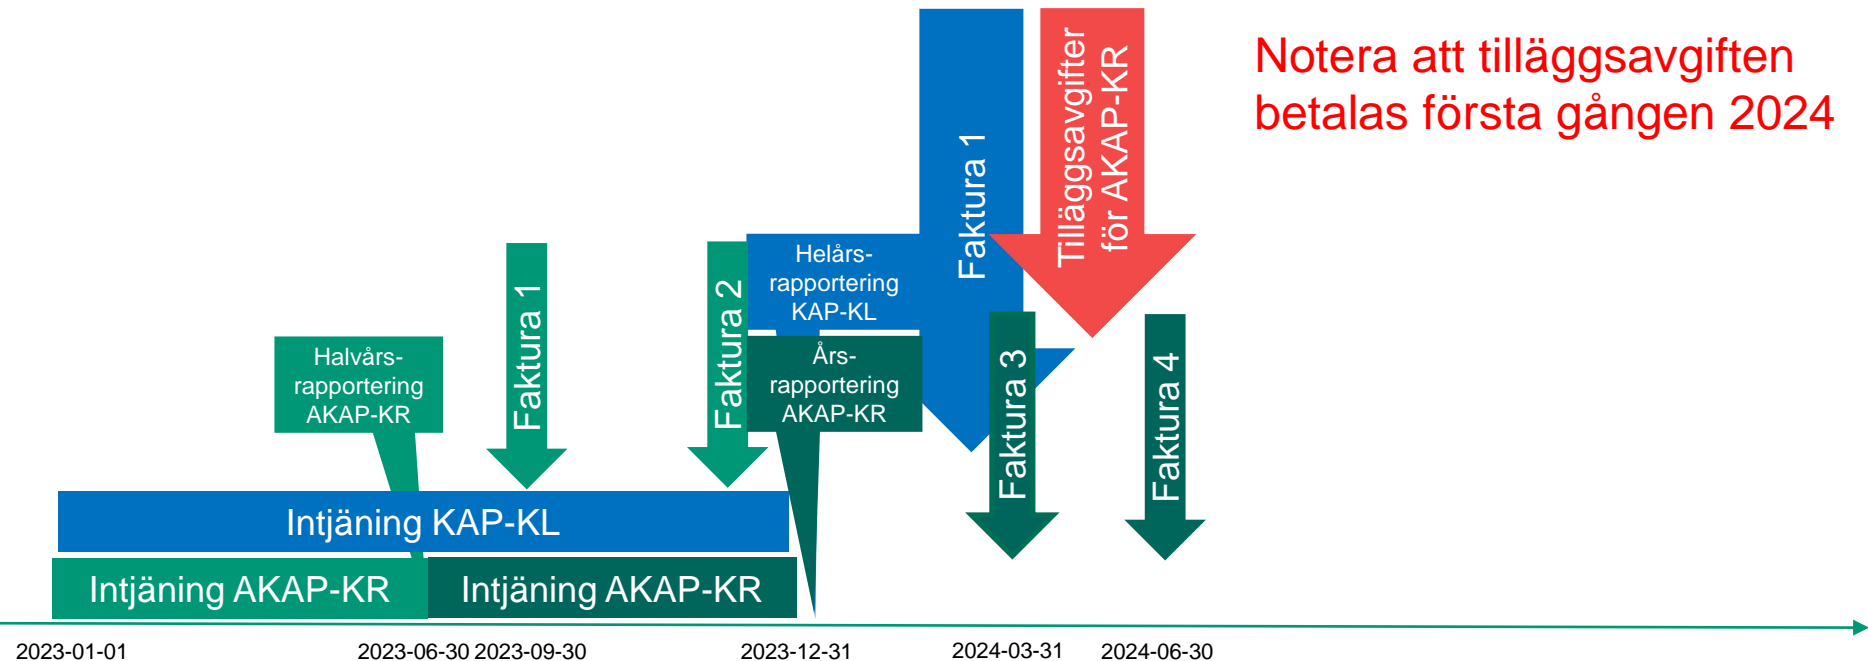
Notera att tilläggsavgiften betalas första gången 2024

Tilläggsavgifter för AKAP-KR

Faktura 1

Helårs-rapportering KAP-KL

Års-rapportering AKAP-KR

Faktura 2

Faktura 1

Halvårs-rapportering AKAP-KR

Faktura 3

Faktura 4

Intjäning KAP-KL

Intjäning AKAP-KR

Intjäning AKAP-KR

2023-01-01

2023-06-30 2023-09-30

2023-12-31

2024-03-31

2024-06-30